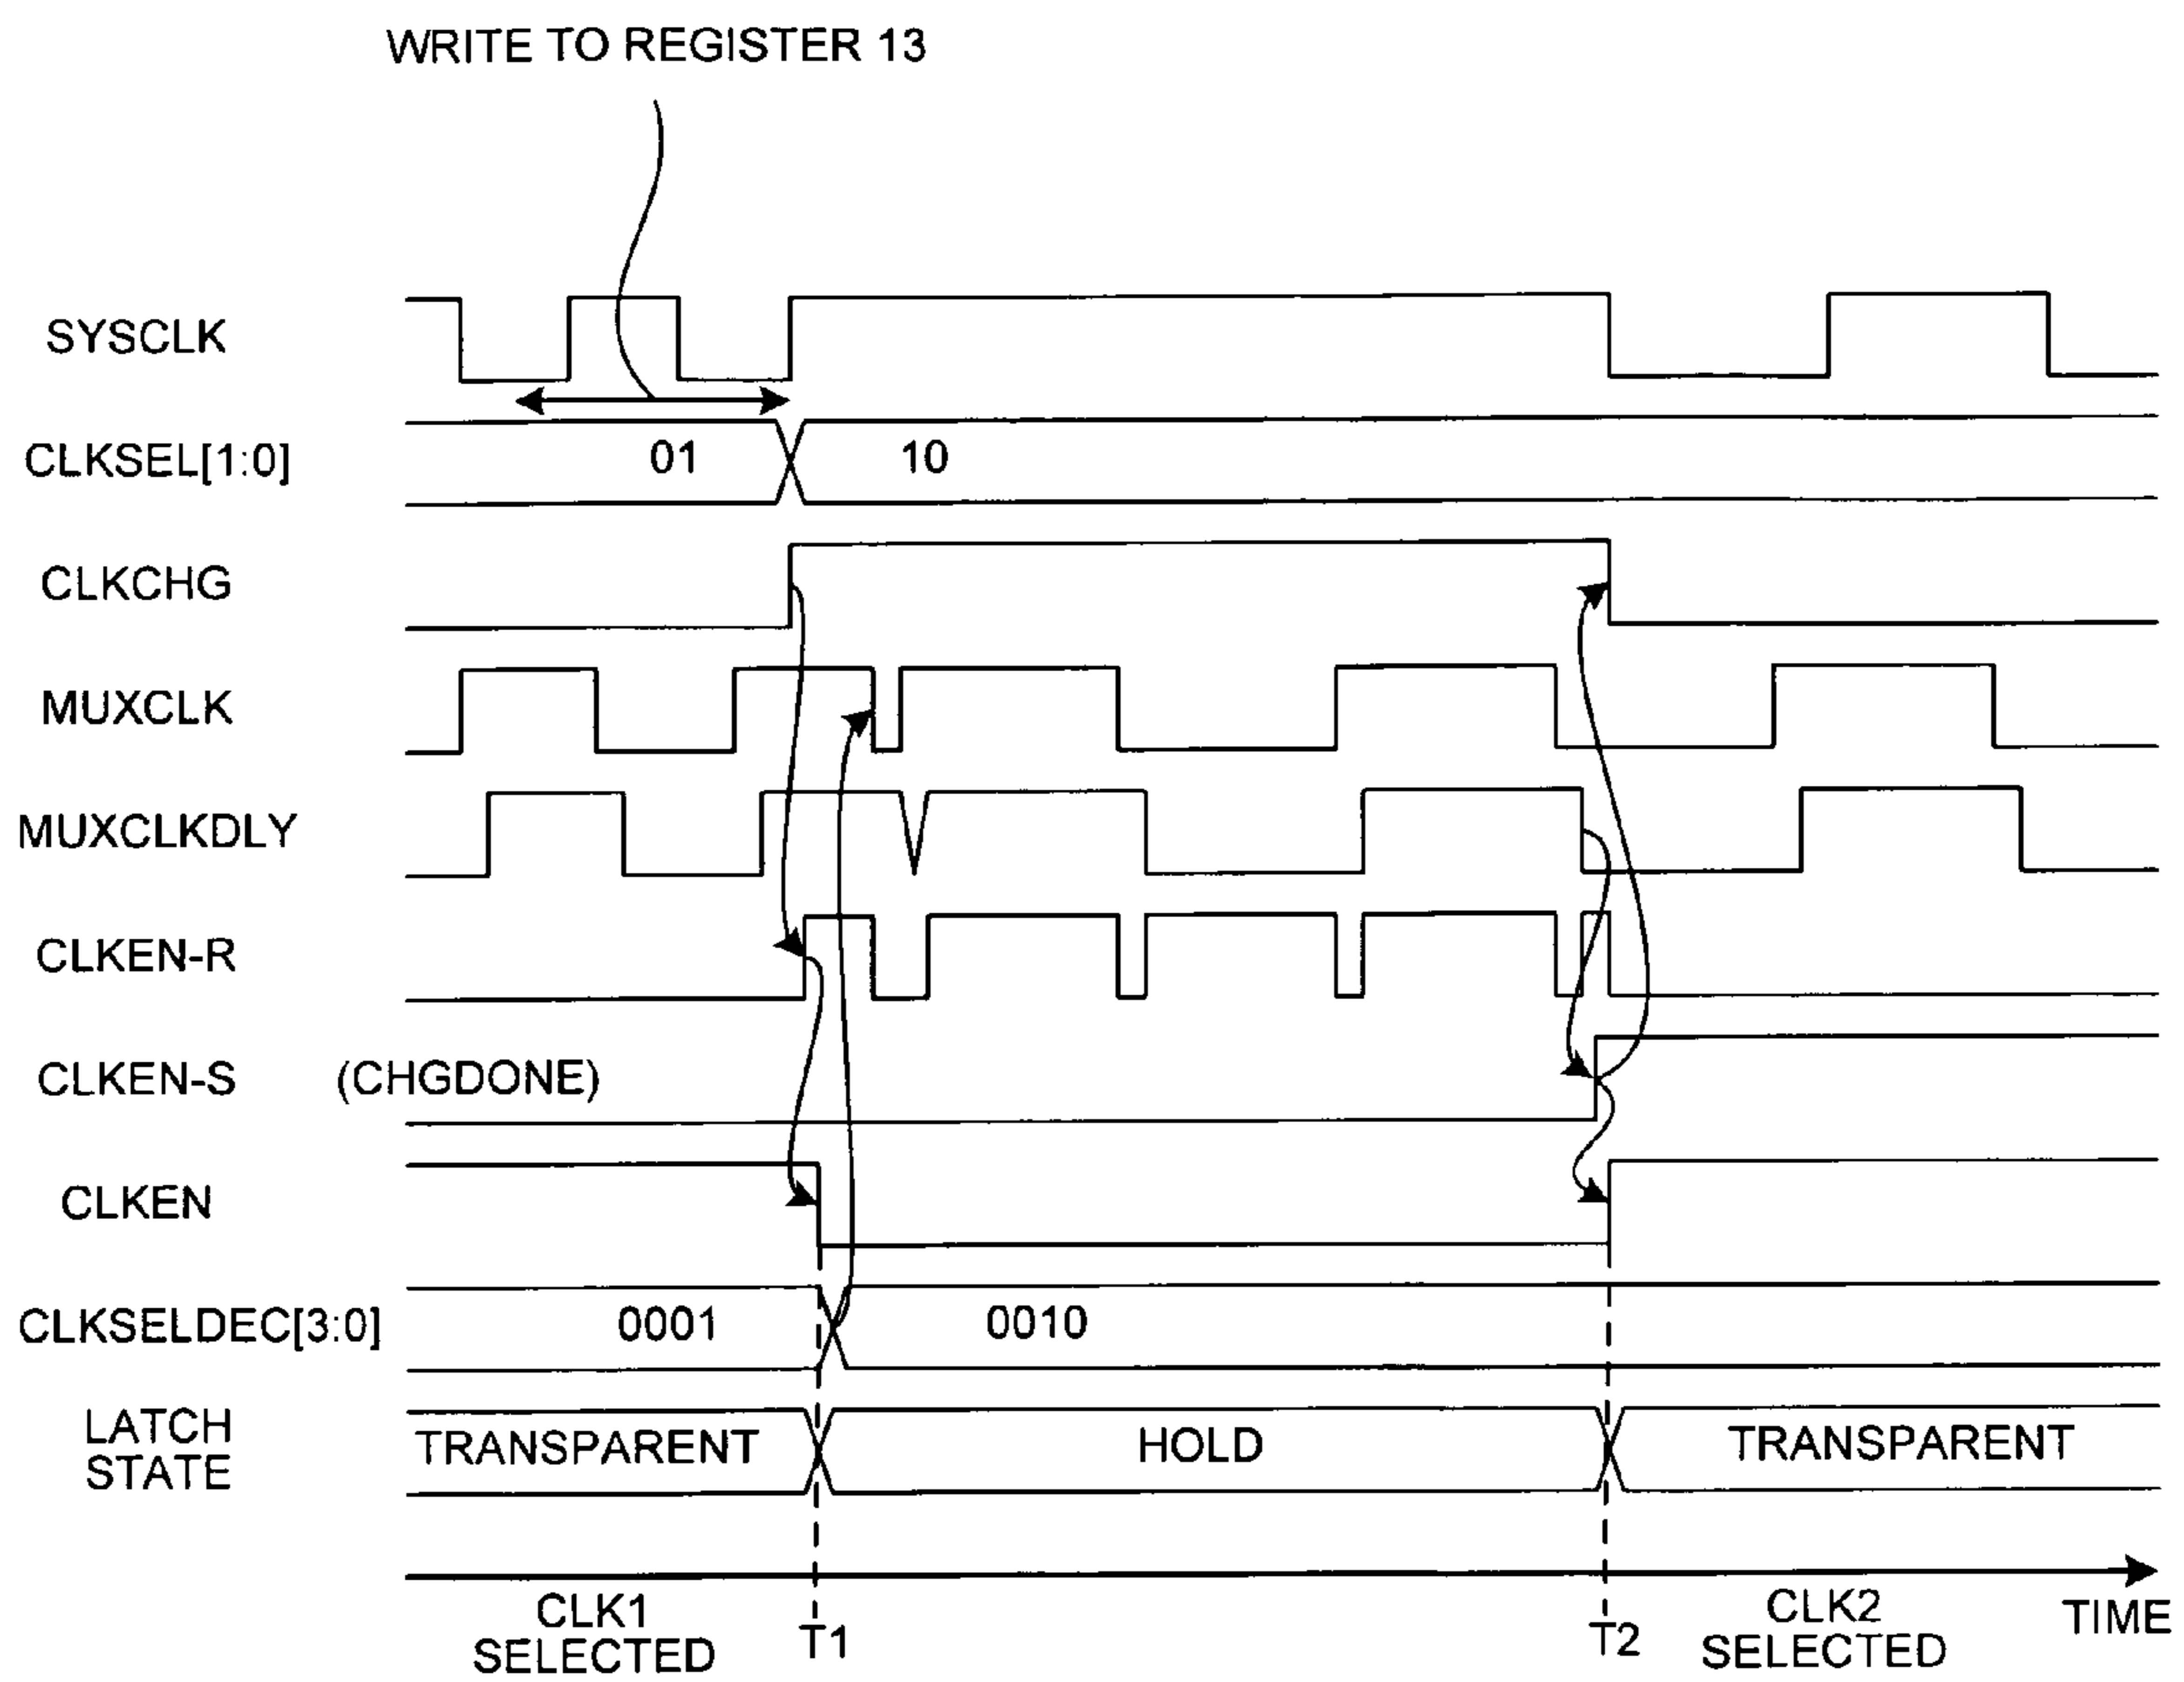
WRITE TO REGISTER 13

SYSCLK

CLKSEL[1:0]

01

10

CLKCHG

MUXCLK

MUXCLKDLY

CLKEN-R

CLKEN-S

(CHGDONE)

CLKEN

CLKSELDEC[3:0]

0001

0010

LATCH STATE

TRANSPARENT

HOLD

TRANSPARENT

CLK1 SELECTED

T1

T2

CLK2 SELECTED

TIME